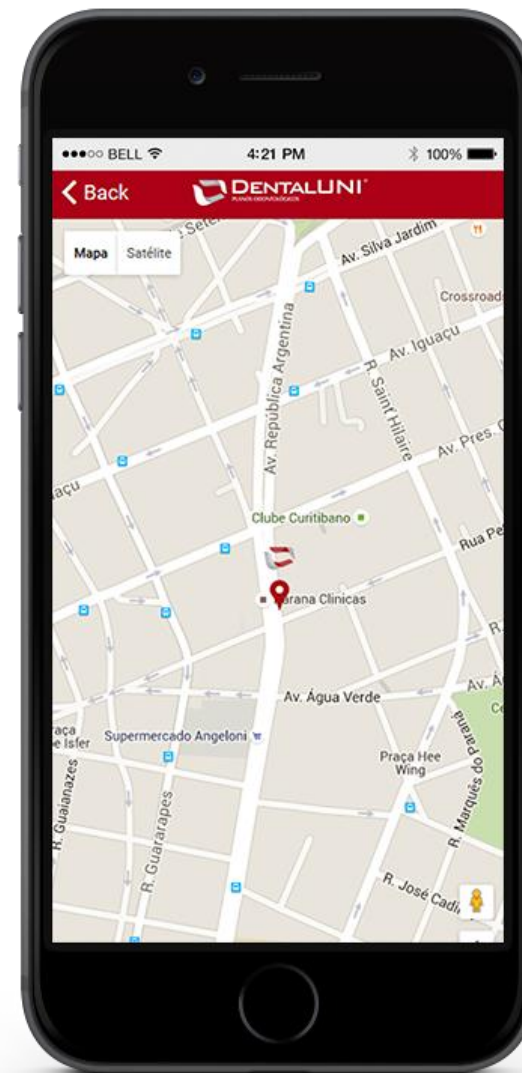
●●●○○ BELL 4:21 PM 100%

Back DENTALUNI

Mapa Satélite

Av. Silva Jardim

Crossroad

Av. Iguaçu

Av. República Argentina

R. Saint Hilaire

Av. Pres.

Iguaçu

Clube Curitibano

Rua Pe

Parana Clinicas

Av. Água Verde

Praça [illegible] Isfer

Supermercado Angeloni

Praça Hee Wing

R. Marquês do Paraná

R. Guaianazes

R. Guararapes

R. José Cadi